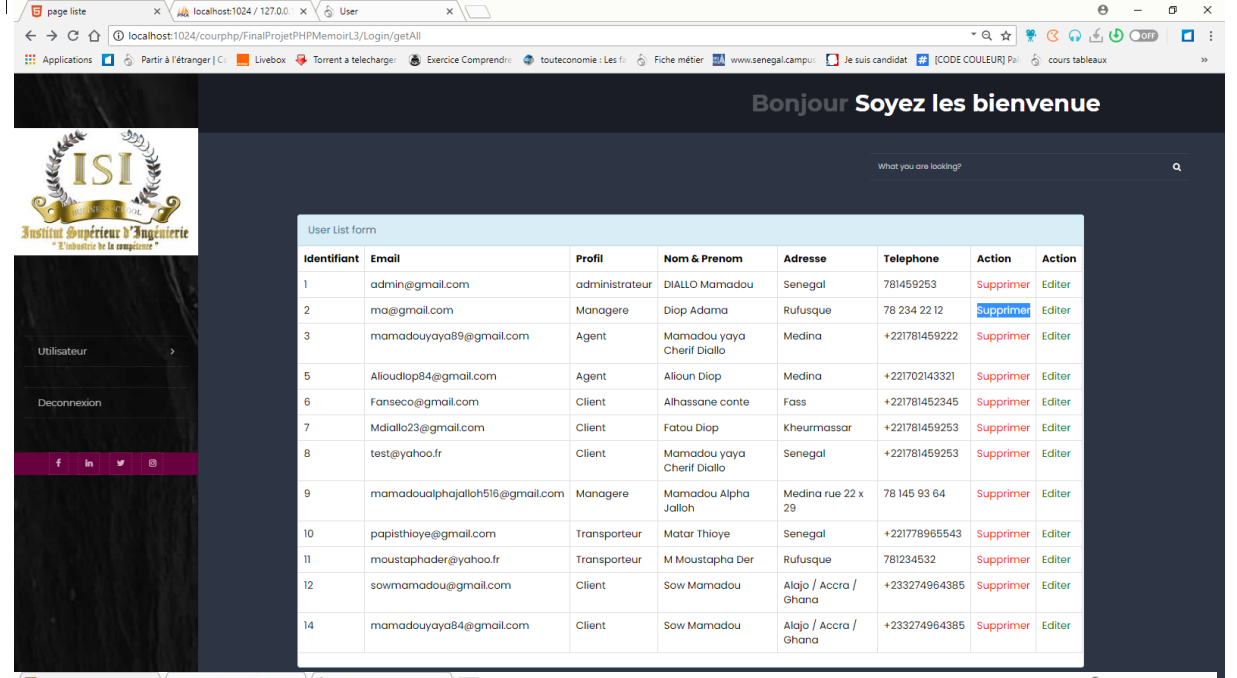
page liste ×
localhost:1024 / 127.0.0. ×
User ×

localhost:1024/courphp/FinalProjetPHPMemoirL3/Login/getAll

Applications | Partir à l'étranger | C | Livebox | Torrent a telecharger | Exercice Comprendre | touteconomie : Les fa | Fiche métier | www.senegal.campus | Je suis candidat | [CODE COULEUR] Pa | cours tableaux

Bonjour Soyez les bienvenue

ISI
Institut Supérieur d'Ingénierie
" L'industrie de la compétence "

What you are looking.

Utilisateur

Deconnexion

f in

User List form

| Identifiant | Email | Profil | Nom & Prenom | Adresse | Telephone | Action | Action |
|---|---|---|---|---|---|---|---|
| 1 | admin@gmail.com | administrateur | DIALLO Mamadou | Senegal | 781459253 | Supprimer | Editer |
| 2 | ma@gmail.com | Managere | Diop Adama | Rufusque | 78 234 22 12 | Supprimer | Editer |
| 3 | mamadouyaya89@gmail.com | Agent | Mamadou yaya Cherif Diallo | Medina | +221781459222 | Supprimer | Editer |
| 5 | Alioudiop84@gmail.com | Agent | Alioun Diop | Medina | +221702143321 | Supprimer | Editer |
| 6 | Fanseco@gmail.com | Client | Alhassane conte | Fass | +221781452345 | Supprimer | Editer |
| 7 | Mdiallo23@gmail.com | Client | Fatou Diop | Kheurmassar | +221781459253 | Supprimer | Editer |
| 8 | test@yahoo.fr | Client | Mamadou yaya Cherif Diallo | Senegal | +221781459253 | Supprimer | Editer |
| 9 | mamadoualphajalloh516@gmail.com | Managere | Mamadou Alpha Jalloh | Medina rue 22 x 29 | 78 145 93 64 | Supprimer | Editer |
| 10 | papisthioye@gmail.com | Transporteur | Matar Thioye | Senegal | +221778965543 | Supprimer | Editer |
| 11 | moustaphader@yahoo.fr | Transporteur | M Moustapha Der | Rufusque | 781234532 | Supprimer | Editer |
| 12 | sowmamadou@gmail.com | Client | Sow Mamadou | Alajo / Accra / Ghana | +233274964385 | Supprimer | Editer |
| 14 | mamadouyaya84@gmail.com | Client | Sow Mamadou | Alajo / Accra / Ghana | +233274964385 | Supprimer | Editer |